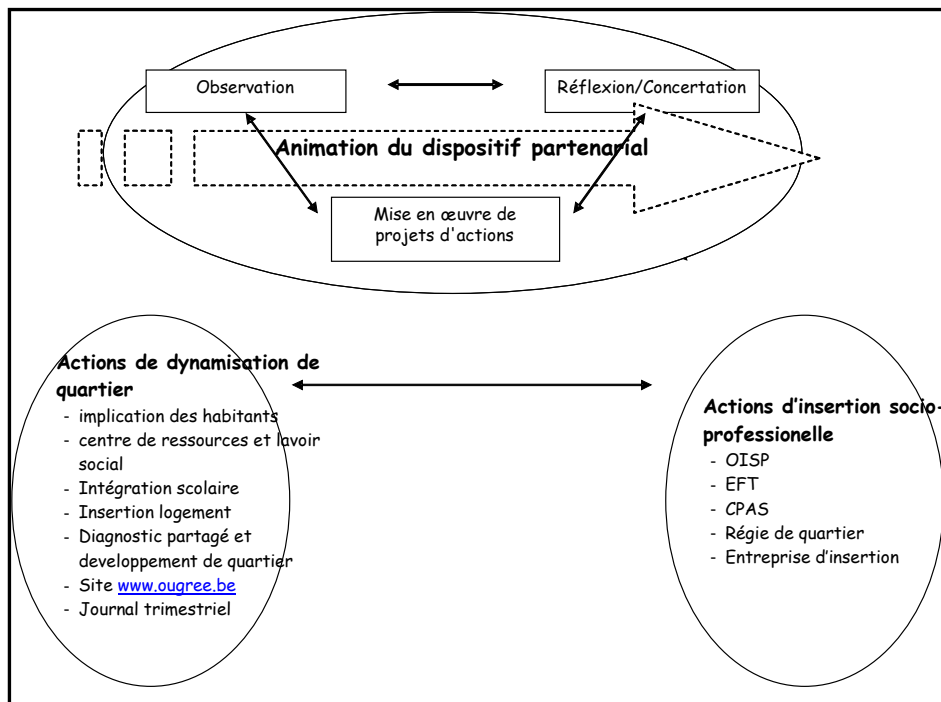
Observation

Réflexion/Concertation

Animation du dispositif partenarial

Mise en œuvre de projets d'actions

Actions de dynamisation de quartier
- implication des habitants
- centre de ressources et lavoir social
- Intégration scolaire
- Insertion logement
- Diagnostic partagé et developpement de quartier
- Site www.ougree.be
- Journal trimestriel

Actions d'insertion socio-professionelle
- OISP
- EFT
- CPAS
- Régie de quartier
- Entreprise d'insertion